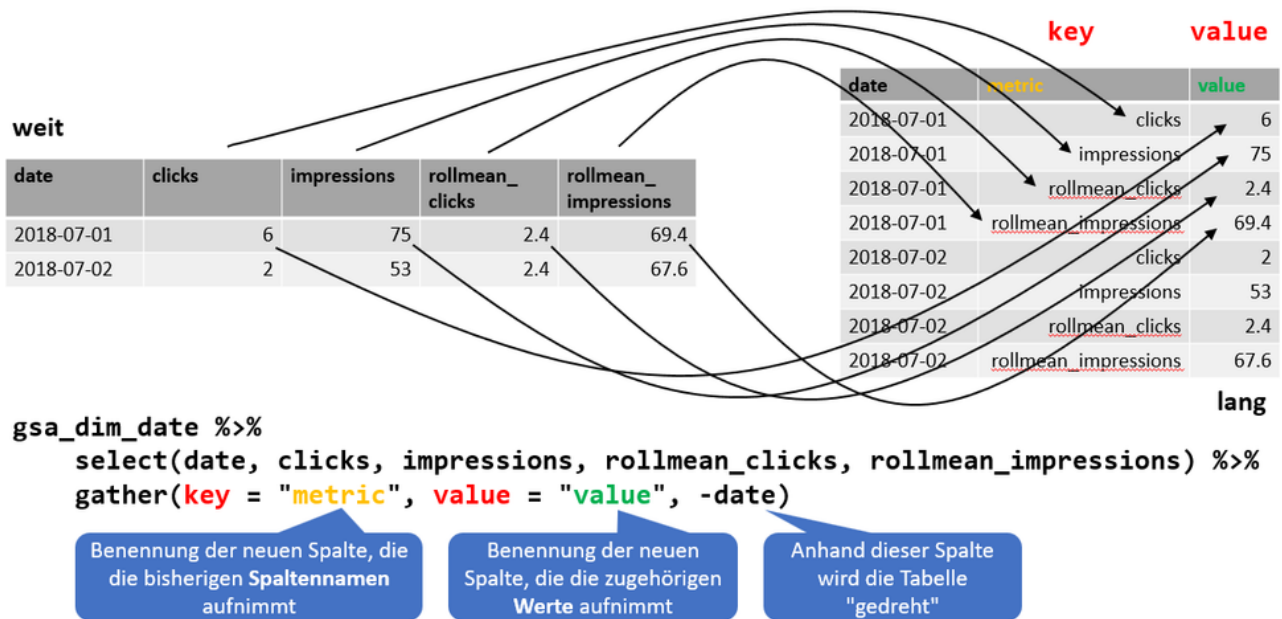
key value

weit

| date | clicks | impressions | rollmean_ clicks | rollmean_ impressions |
|---|---|---|---|---|
| 2018-07-01 | 6 | 75 | 2.4 | 69.4 |
| 2018-07-02 | 2 | 53 | 2.4 | 67.6 |

| date | metric | value |
|---|---|---|
| 2018-07-01 | clicks | 6 |
| 2018-07-01 | impressions | 75 |
| 2018-07-01 | rollmean_clicks | 2.4 |
| 2018-07-01 | rollmean_impressions | 69.4 |
| 2018-07-02 | clicks | 2 |
| 2018-07-02 | impressions | 53 |
| 2018-07-02 | rollmean_clicks | 2.4 |
| 2018-07-02 | rollmean_impressions | 67.6 |

lang

gsa_dim_date %>%
select(date, clicks, impressions, rollmean_clicks, rollmean_impressions) %>%
gather(key = "metric", value = "value", -date)

Benennung der neuen Spalte, die die bisherigen **Spaltennamen** aufnimmt

Benennung der neuen Spalte, die die zugehörigen **Werte** aufnimmt

Anhand dieser Spalte wird die Tabelle "gedreht"